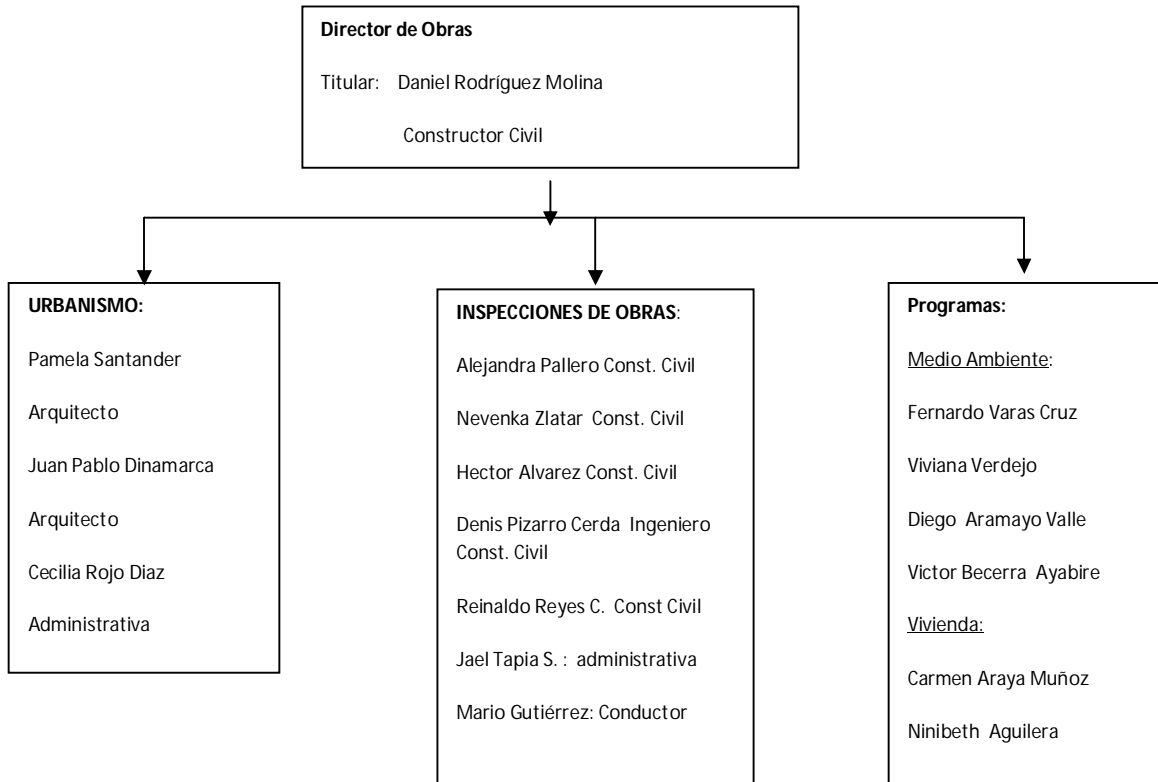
**Director de Obras**

Titular: Daniel Rodríguez Molina

Constructor Civil

**URBANISMO:**

Pamela Santander

Arquitecto

Juan Pablo Dinamarca

Arquitecto

Cecilia Rojo Diaz

Administrativa

**INSPECCIONES DE OBRAS**:

Alejandra Pallero Const. Civil

Nevenka Zlatar Const. Civil

Hector Alvarez Const. Civil

Denis Pizarro Cerda Ingeniero Const. Civil

Reinaldo Reyes C. Const Civil

Jael Tapia S. : administrativa

Mario Gutiérrez: Conductor

**Programas:**

Medio Ambiente:

Fernardo Varas Cruz

Viviana Verdejo

Diego Aramayo Valle

Victor Becerra Ayabire

Vivienda:

Carmen Araya Muñoz

Ninibeth Aguilera